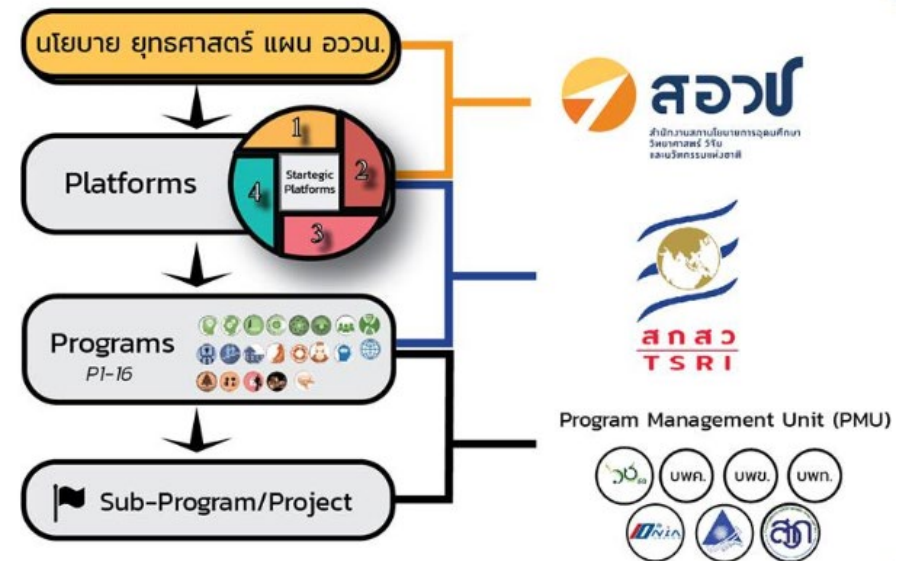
นโยบาย ยุทธศาสตร์ แผน อววน.

Platforms

1
2
3
4
Startegic Platforms

Programs
P1-16

Sub-Program/Project

สอวช
สำนักงานสภานโยบายการอุดมศึกษา วิทยาศาสตร์ วิจัย และนวัตกรรมแห่งชาติ

สกสว
TSRI

Program Management Unit (PMU)

วช
บพค.
บพข.
บพท.
NIA
สก